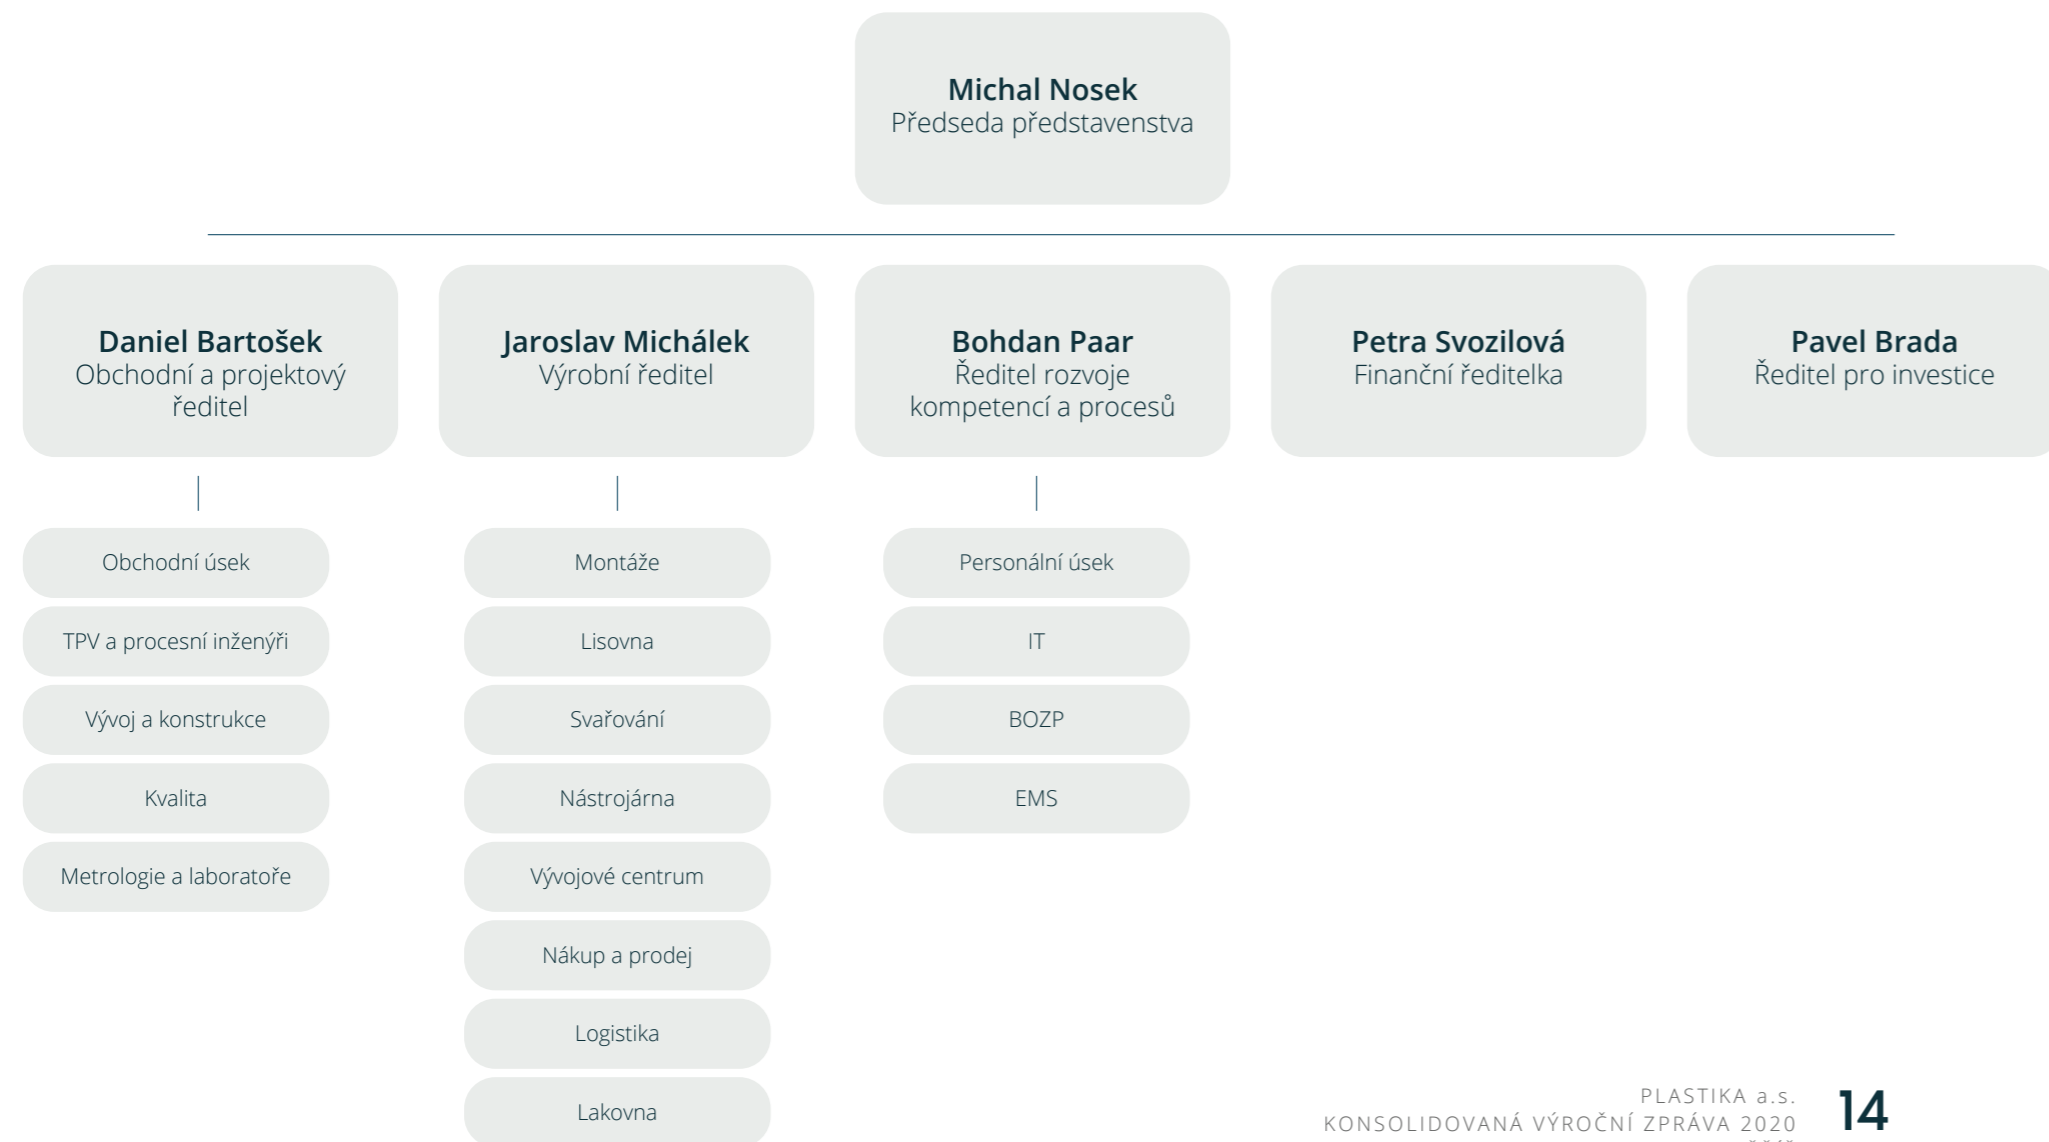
Michal Nosek
Předseda představenstva

Daniel Bartošek
Obchodní a projektový ředitel

Jaroslav Michálek
Výrobní ředitel

Bohdan Paar
Ředitel rozvoje kompetencí a procesů

Petra Svozilová
Finanční ředitelka

Pavel Brada
Ředitel pro investice

Obchodní úsek

TPV a procesní inženýři

Vývoj a konstrukce

Kvalita

Metrologie a laboratoře

Montáže

Lisovna

Svařování

Nástrojárna

Vývojové centrum

Nákup a prodej

Logistika

Lakovna

Personální úsek

IT

BOZP

EMS

PLASTIKA a.s.
KONSOLIDOVANÁ VÝROČNÍ ZPRÁVA 2020

14